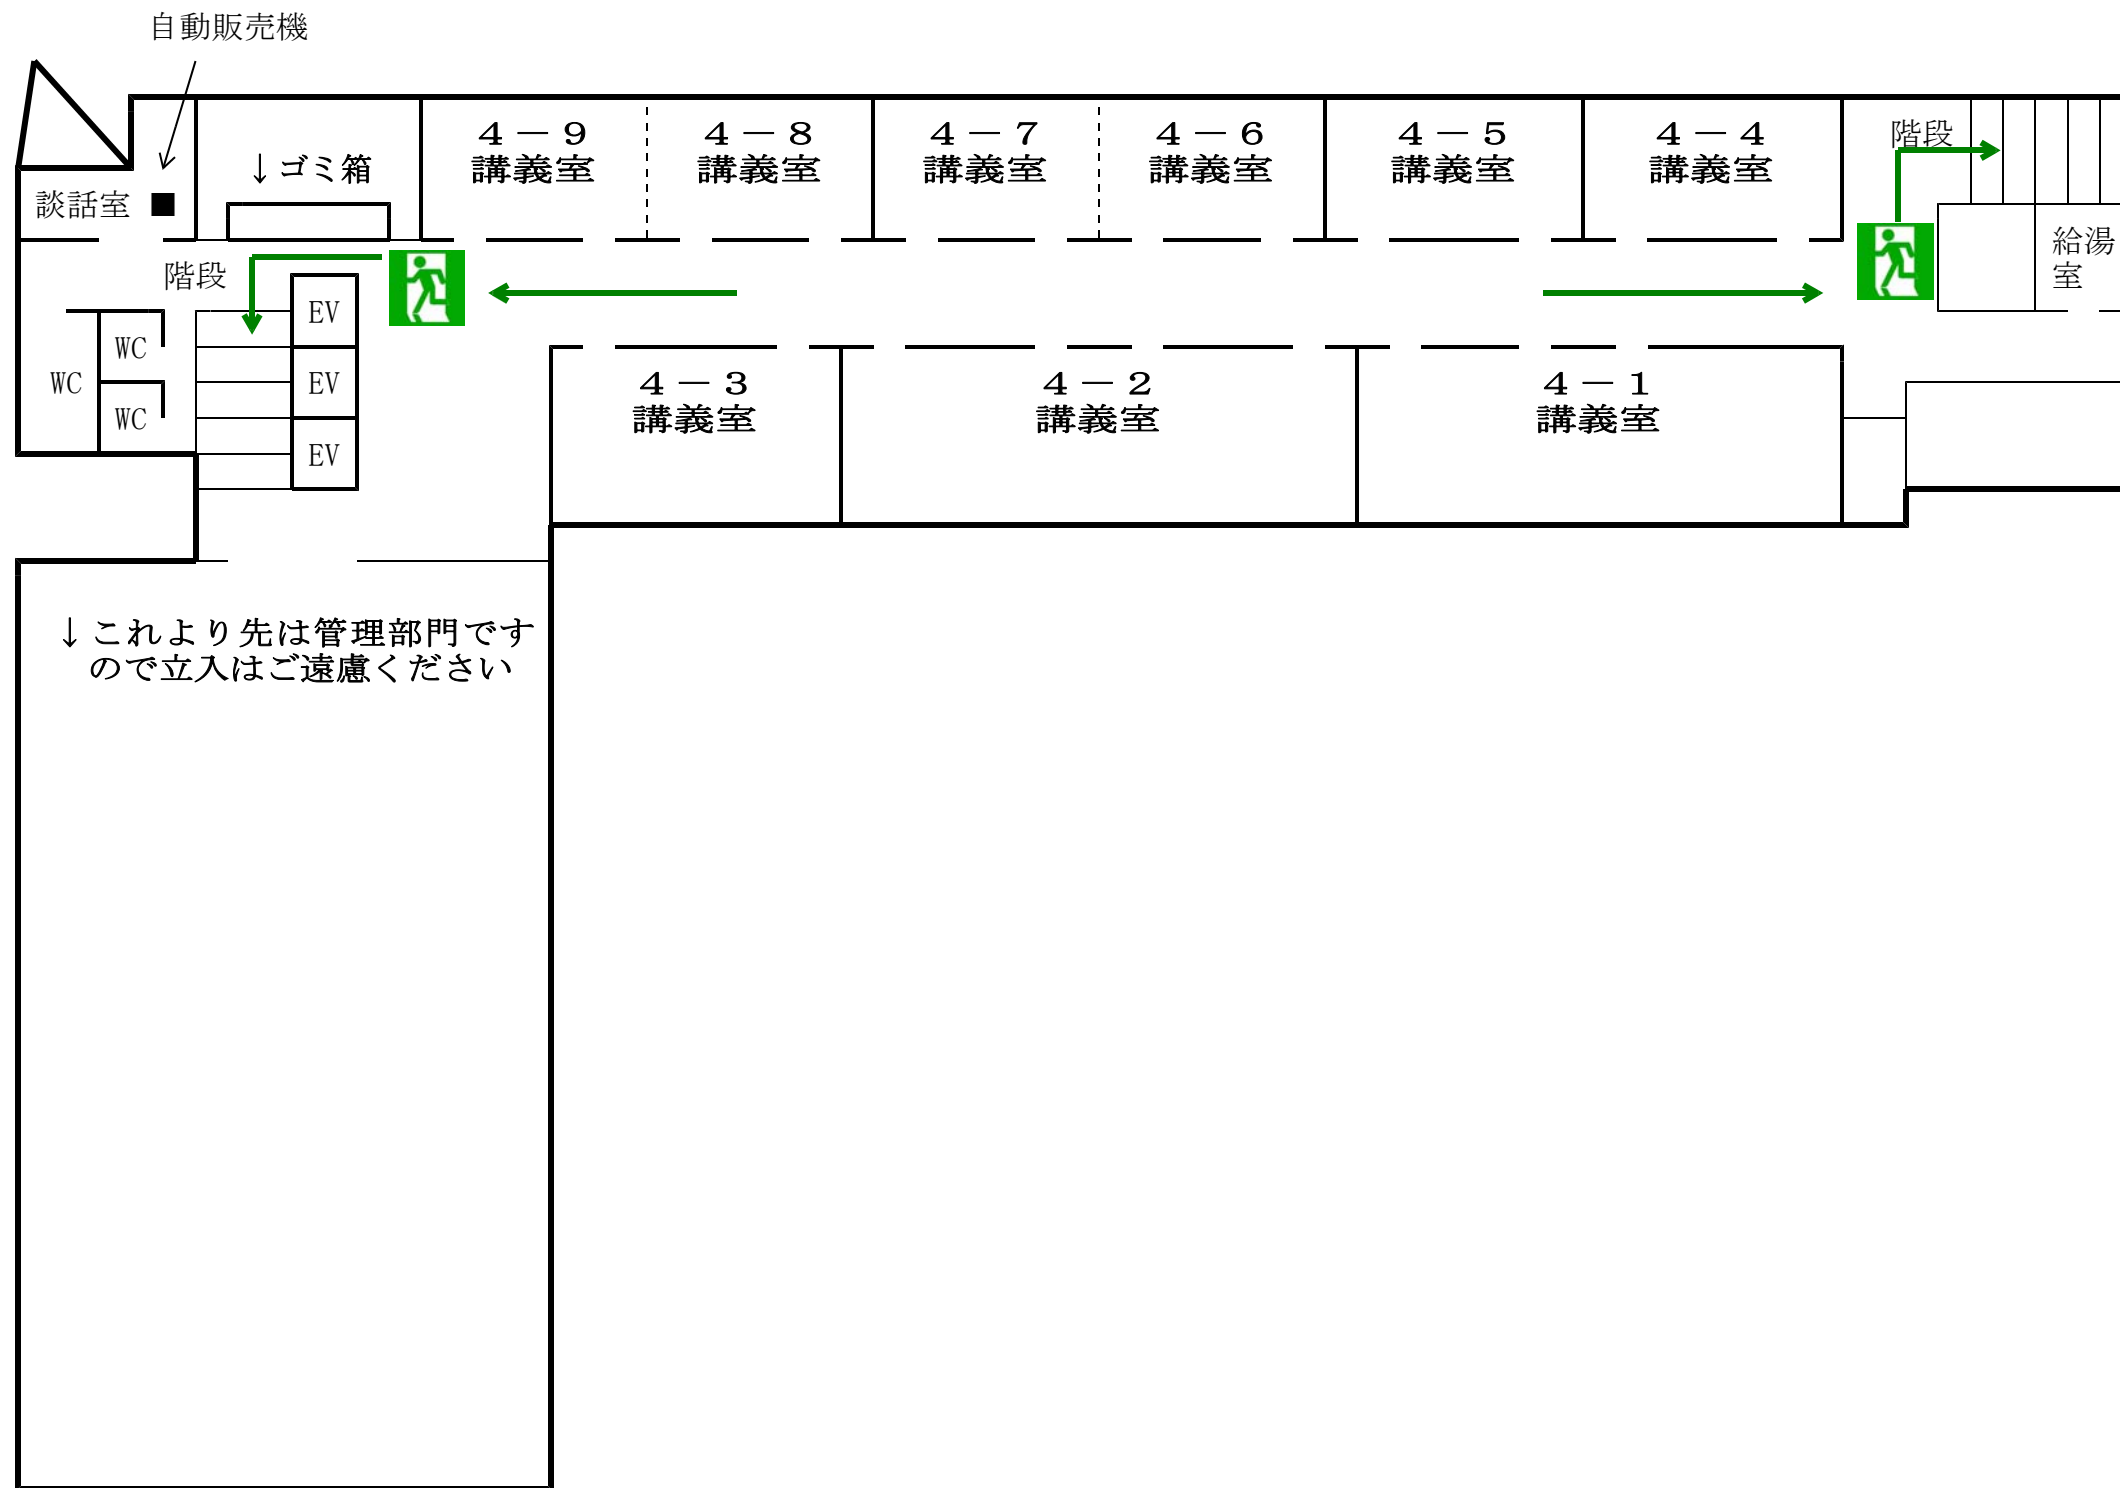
自動販売機

談話室

↓ゴミ箱

４－９
講義室

４－８
講義室

４－７
講義室

４－６
講義室

４－５
講義室

４－４
講義室

階段

給湯室

階段

WC

WC

WC

EV

EV

EV

４－３
講義室

４－２
講義室

４－１
講義室

↓これより先は管理部門ですので立入はご遠慮ください